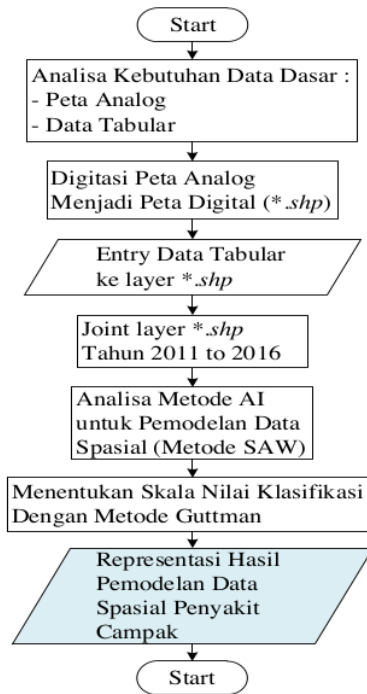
Start

Analisa Kebutuhan Data Dasar :
- Peta Analog
- Data Tabular

Digitasi Peta Analog Menjadi Peta Digital (*.shp)

Entry Data Tabular ke layer *.shp

Joint layer *.shp Tahun 2011 to 2016

Analisa Metode AI untuk Pemodelan Data Spasial (Metode SAW)

Menentukan Skala Nilai Klasifikasi Dengan Metode Guttman

Representasi Hasil Pemodelan Data Spasial Penyakit Campak

Start